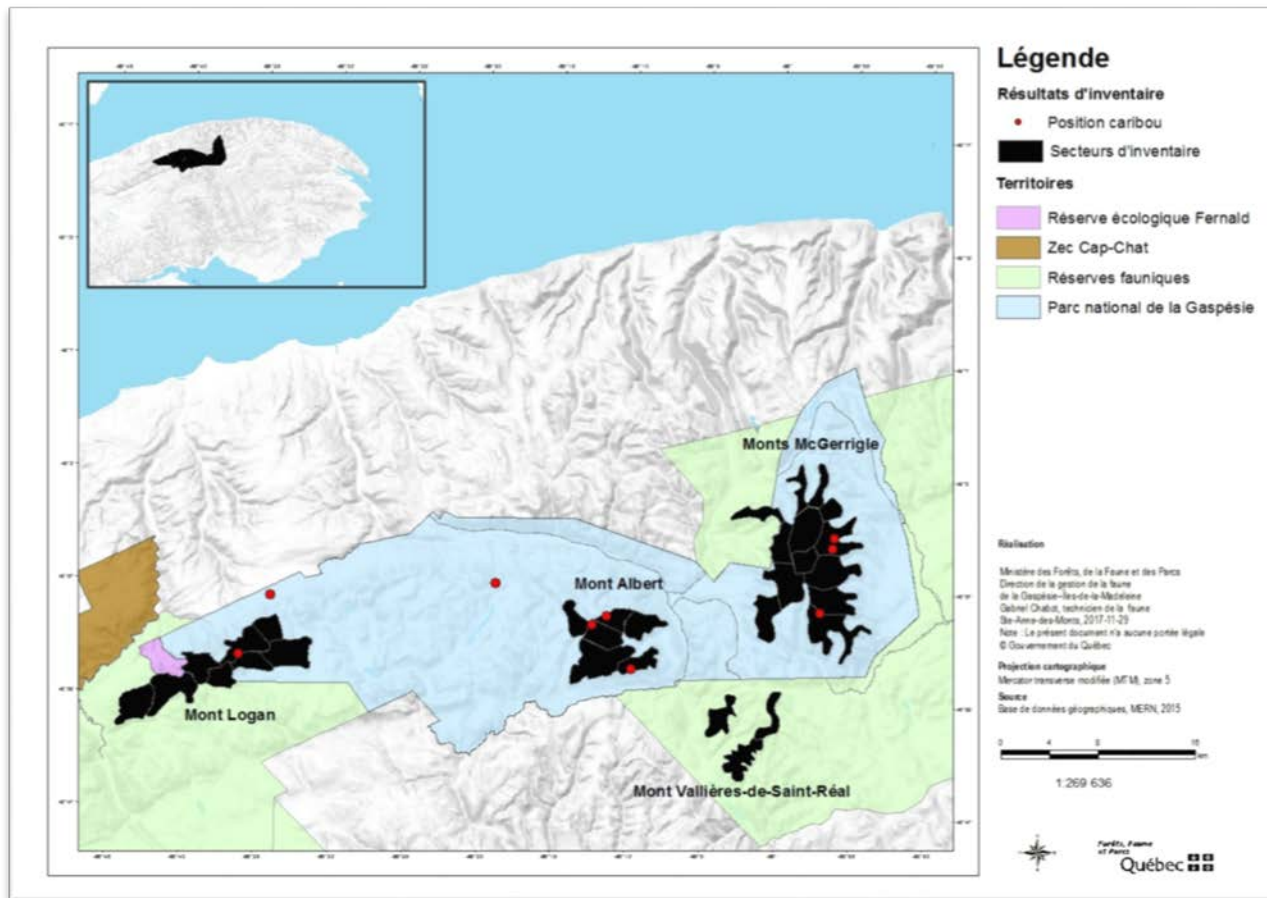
Légende

Résultats d'inventaire

Position caribou

Secteurs d'inventaire

Territoires

Réserve écologique Fernald

Zec Cap-Chat

Réserves fauniques

Parc national de la Gaspésie

Monts McGerrigle

Mont Albert

Mont Logan

Mont Vallières-de-Saint-Réal

Réalisation

Ministère des Forêts, de la Faune et des Parcs
Direction de la gestion de la faune
de la Gaspésie–Îles-de-la-Madeleine
Gabriel Chabot, technicien de la faune
Ste-Anne-des-Monts, 2017-11-29
Note : Le présent document n'a aucune portée légale
© Gouvernement du Québec

Projection cartographique

Mercator transverse modifiée (MTM), zone 5

Source

Base de données géographiques, MERN, 2015

0 4 8 16 km

1:269 636

Forêts, Faune et Parcs
Québec